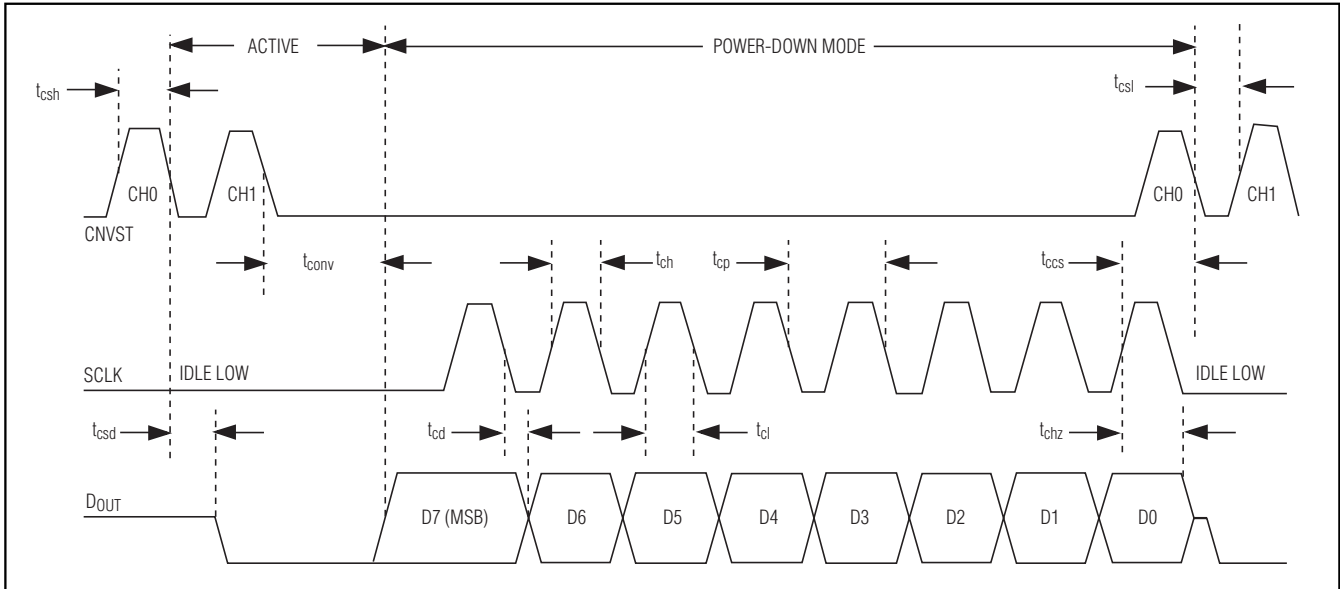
ACTIVE

POWER-DOWN MODE

$t_{csh}$

$t_{csl}$

CH0

CH1

CH0

CH1

CNVST

$t_{conv}$

$t_{ch}$

$t_{cp}$

$t_{ccs}$

SCLK

IDLE LOW

IDLE LOW

$t_{csd}$

$t_{cd}$

$t_{cl}$

$t_{chz}$

$D_{OUT}$

D7 (MSB)

D6

D5

D4

D3

D2

D1

D0